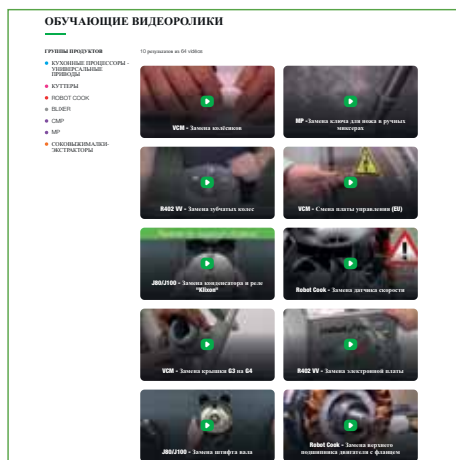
ОБУЧАЮЩИЕ ВИДЕОРОЛИКИ

ГРУППЫ ПРОДУКТОВ

КУХОННЫЕ ПРОЦЕССОРЫ - УНИВЕРСАЛЬНЫЕ ПРИВОДЫ

КУТТЕРЫ

ROBOT COOK

BLIXER

CMP

MP

СОКОВЫЖИМАЛКИ-ЭКСТРАКТОРЫ

10 результатов из 64 videos

VCM - Замена колёсиков

MP - Замена ключа для ножа в ручных миксерах

R402 VV - Замена зубчатых колес

VCM - Смена платы управления (EU)

J80/J100 - Замена конденсатора и реле "Klixon"

Robot Cook - Замена датчика скорости

VCM - Замена крышки G3 на G4

R402 VV - Замена электронной платы

J80/J100 - Замена штифта вала

Robot Cook - Замена верхнего подшипника двигателя с фланцем